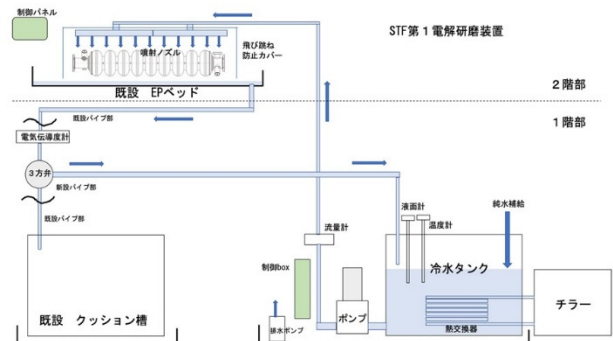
制御パネル

STF第１電解研磨装置

噴射ノズル

飛び跳ね防止カバー

既設　EPベッド

２階部

１階部

既設パイプ部

電気伝導度計

３方弁

新設パイプ部

既設パイプ部

流量計

液面計

温度計

純水補給

冷水タンク

制御box

チラー

既設　クッション槽

ポンプ

熱交換器

排水ポンプ